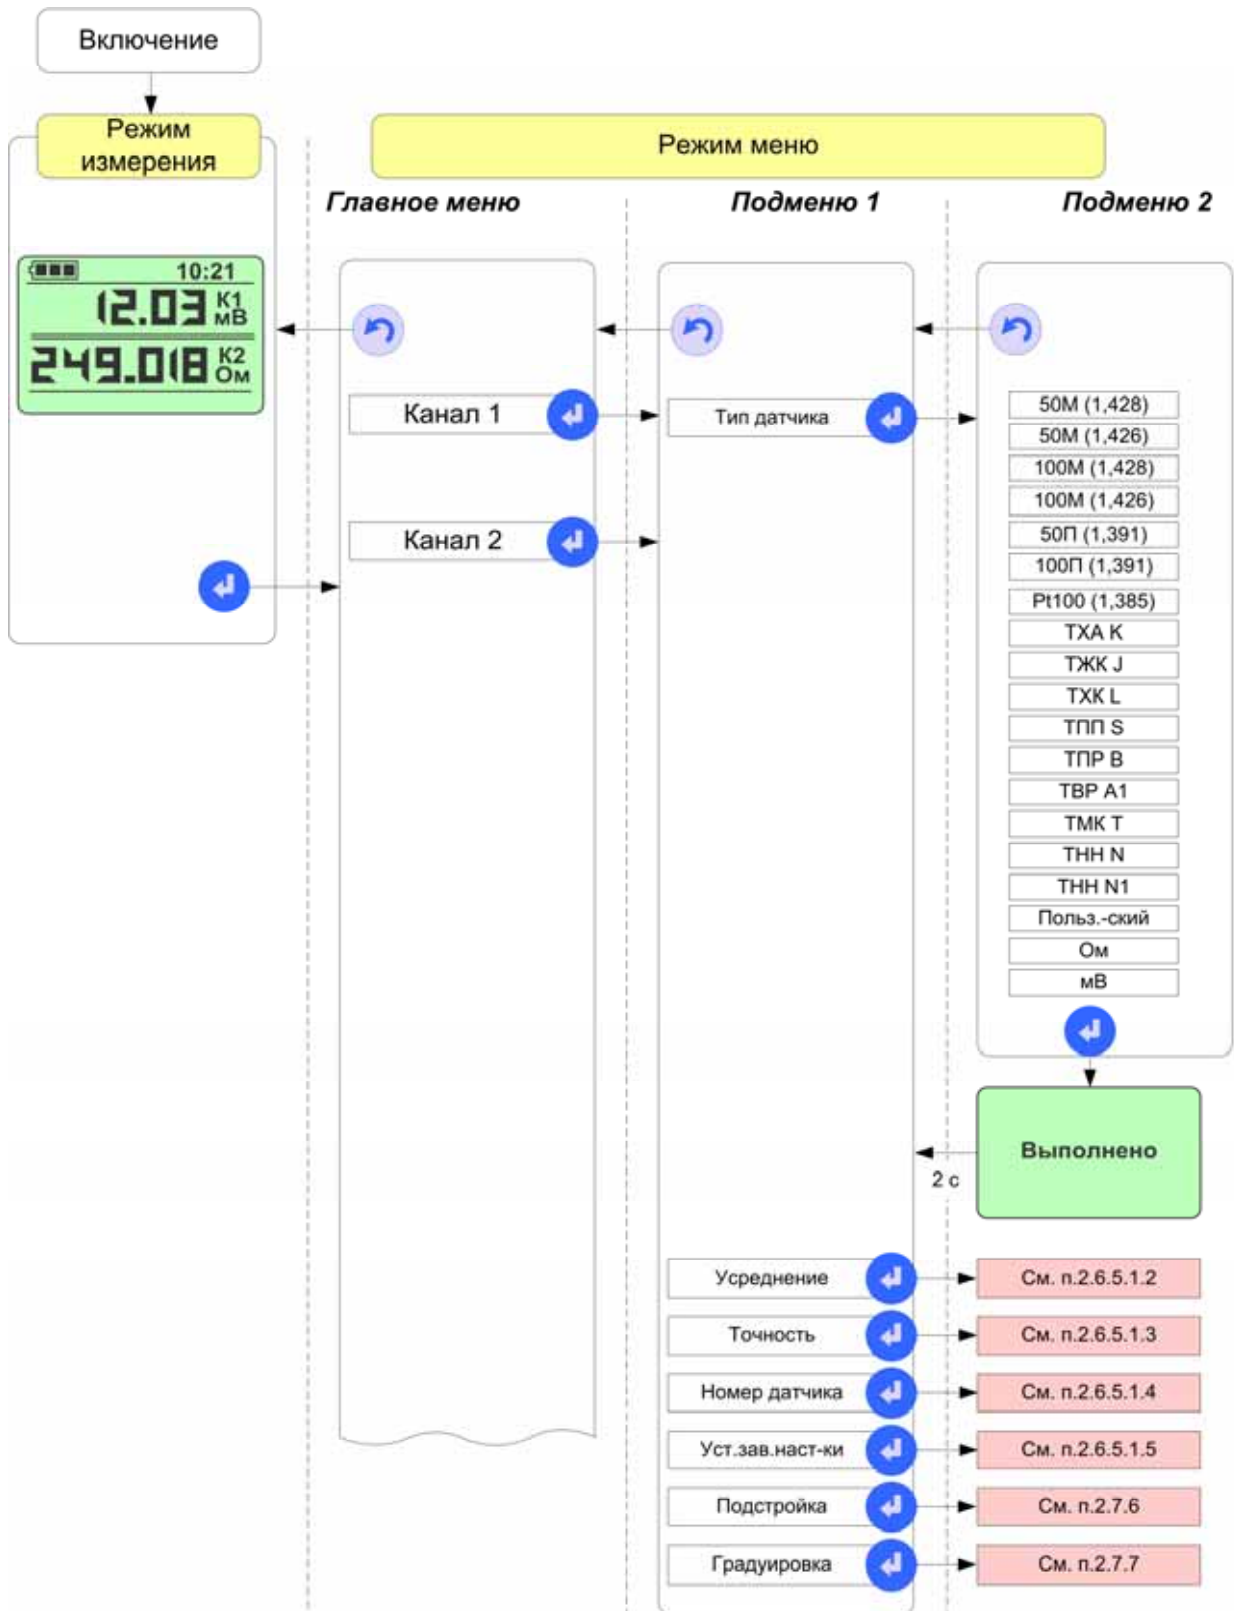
Включение

Режим измерения

Режим меню

Главное меню

Подменю 1

Подменю 2

10:21
12.03 К1 мВ
249.018 К2 Ом

Канал 1

Канал 2

Тип датчика

50М (1,428)
50М (1,426)
100М (1,428)
100М (1,426)
50П (1,391)
100П (1,391)
Pt100 (1,385)
ТХА К
ТЖК J
ТХК L
ТПП S
ТПР В
ТВР А1
ТМК Т
ТНН N
ТНН N1
Польз.-ский
Ом
мВ

Выполнено

2 с

Усреднение
См. п.2.6.5.1.2
Точность
См. п.2.6.5.1.3
Номер датчика
См. п.2.6.5.1.4
Уст.зав.наст-ки
См. п.2.6.5.1.5
Подстройка
См. п.2.7.6
Градуировка
См. п.2.7.7